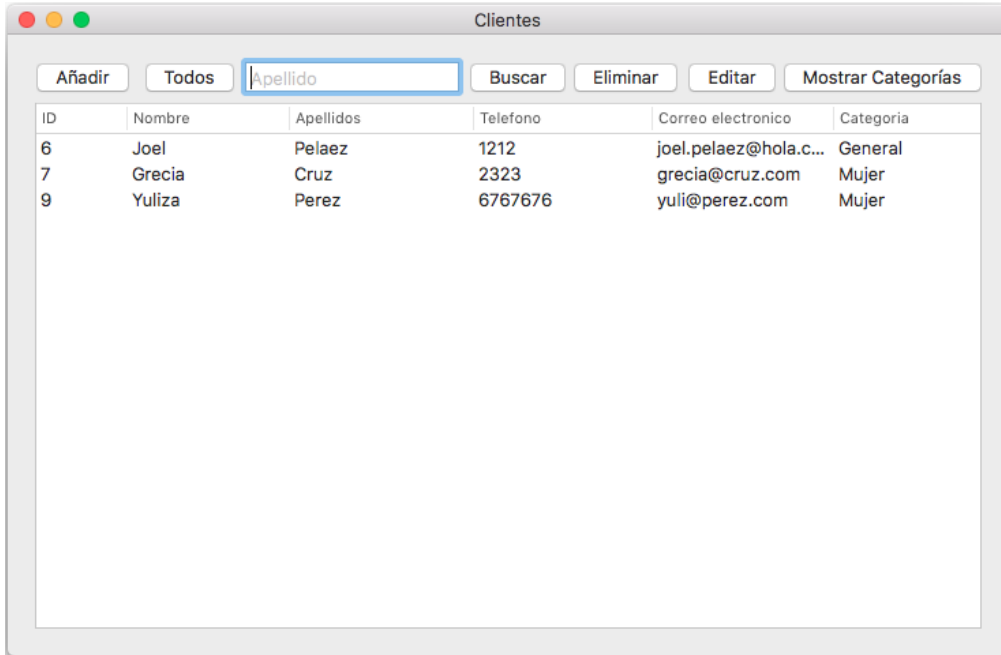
Clientes

Añadir Todos Apellido Buscar Eliminar Editar Mostrar Categorías

| ID | Nombre | Apellidos | Telefono | Correo electronico | Categoria |
|---|---|---|---|---|---|
| 6 | Joel | Pelaez | 1212 | joel.pelaez@hola.c... | General |
| 7 | Grecia | Cruz | 2323 | grecia@cruz.com | Mujer |
| 9 | Yuliza | Perez | 6767676 | yuli@perez.com | Mujer |